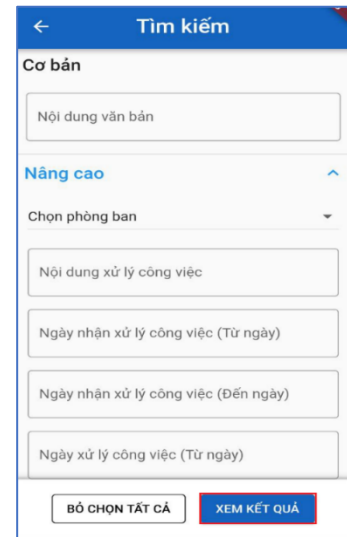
Tìm kiếm

Cơ bản

Nội dung văn bản

Nâng cao

Chọn phòng ban

Nội dung xử lý công việc

Ngày nhận xử lý công việc (Từ ngày)

Ngày nhận xử lý công việc (Đến ngày)

Ngày xử lý công việc (Từ ngày)

BỎ CHỌN TẤT CẢ

XEM KẾT QUẢ